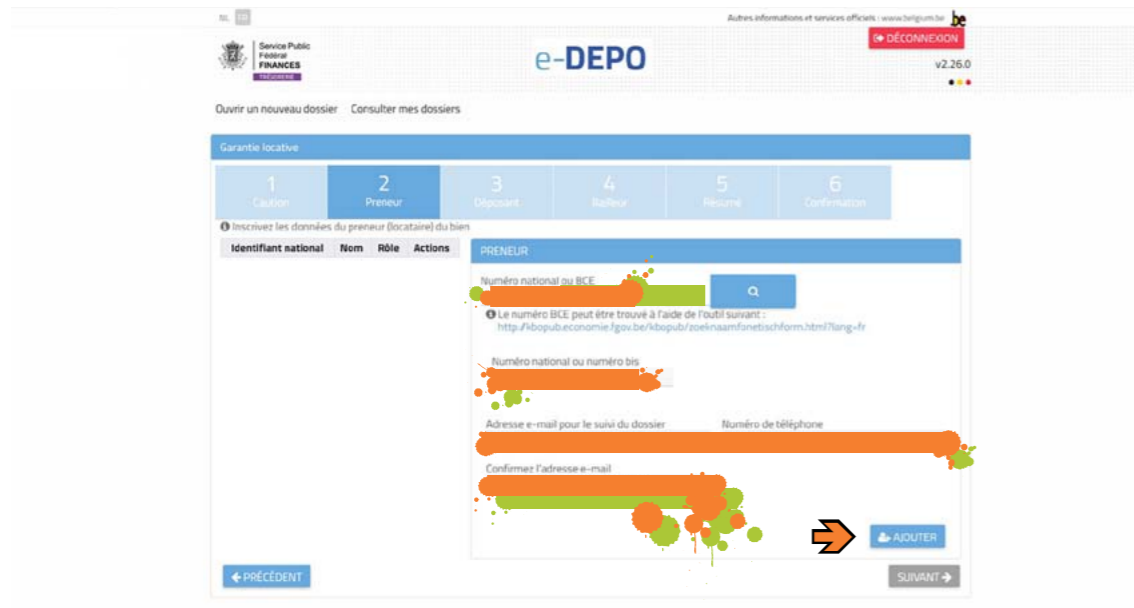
NL FR

Autres informations et services officiels : www.belgium.be

be

Service Public Fédéral FINANCES TRÉSORERIE

e-DEPO

DÉCONNEXION

v2.26.0

Ouvrir un nouveau dossier Consulter mes dossiers

Garantie locative

| 1 Caution | 2 Preneur | 3 Déposant | 4 Bailleur | 5 Résumé | 6 Confirmation |
|---|---|---|---|---|---|

Inscrivez les données du preneur (locataire) du bien

| Identifiant national | Nom | Rôle | Actions |
|---|---|---|---|

PRENEUR

Numéro national ou BCE

Le numéro BCE peut être trouvé à l'aide de l'outil suivant : http://kbopub.economie.fgov.be/kbopub/zoeknaamfonetischform.html?lang=fr

Numéro national ou numéro bis

Adresse e-mail pour le suivi du dossier

Numéro de téléphone

Confirmez l'adresse e-mail

AJOUTER

PRÉCÉDENT

SUIVANT